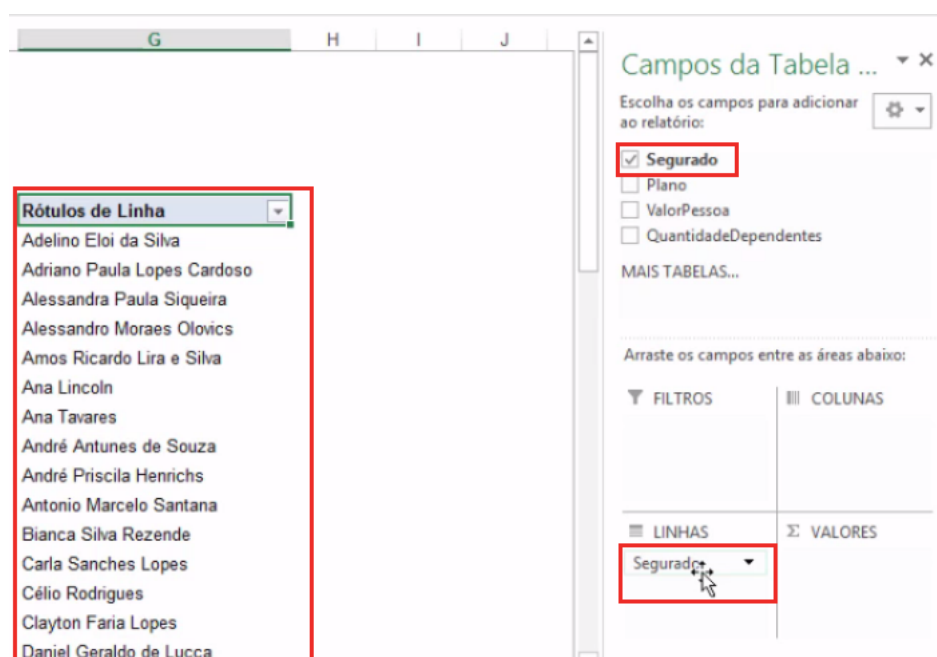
G H I J

Rótulos de Linha
Adelino Eloi da Silva
Adriano Paula Lopes Cardoso
Alessandra Paula Siqueira
Alessandro Moraes Olovics
Amos Ricardo Lira e Silva
Ana Lincoln
Ana Tavares
André Antunes de Souza
André Priscila Henrichs
Antonio Marcelo Santana
Bianca Silva Rezende
Carla Sanches Lopes
Célio Rodrigues
Clayton Faria Lopes
Daniel Geraldo de Lucca

Campos da Tabela ...
Escolha os campos para adicionar ao relatório:
Segurado
Plano
ValorPessoa
QuantidadeDependentes
MAIS TABELAS...
Arraste os campos entre as áreas abaixo:
FILTROS
COLUNAS
LINHAS
Segurado
Σ VALORES